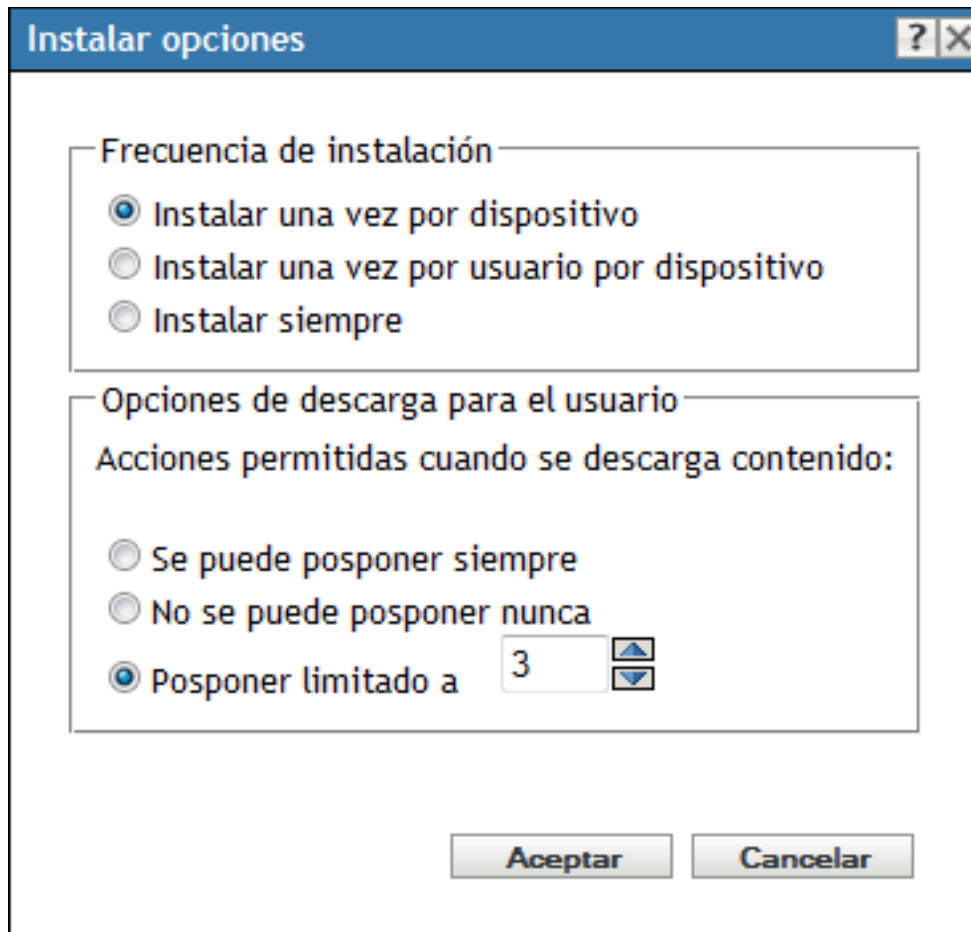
Instalar opciones

?

Frecuencia de instalación

Instalar una vez por dispositivo

Instalar una vez por usuario por dispositivo

Instalar siempre

Opciones de descarga para el usuario

Acciones permitidas cuando se descarga contenido:

Se puede posponer siempre

No se puede posponer nunca

Posponer limitado a 3

Aceptar

Cancelar